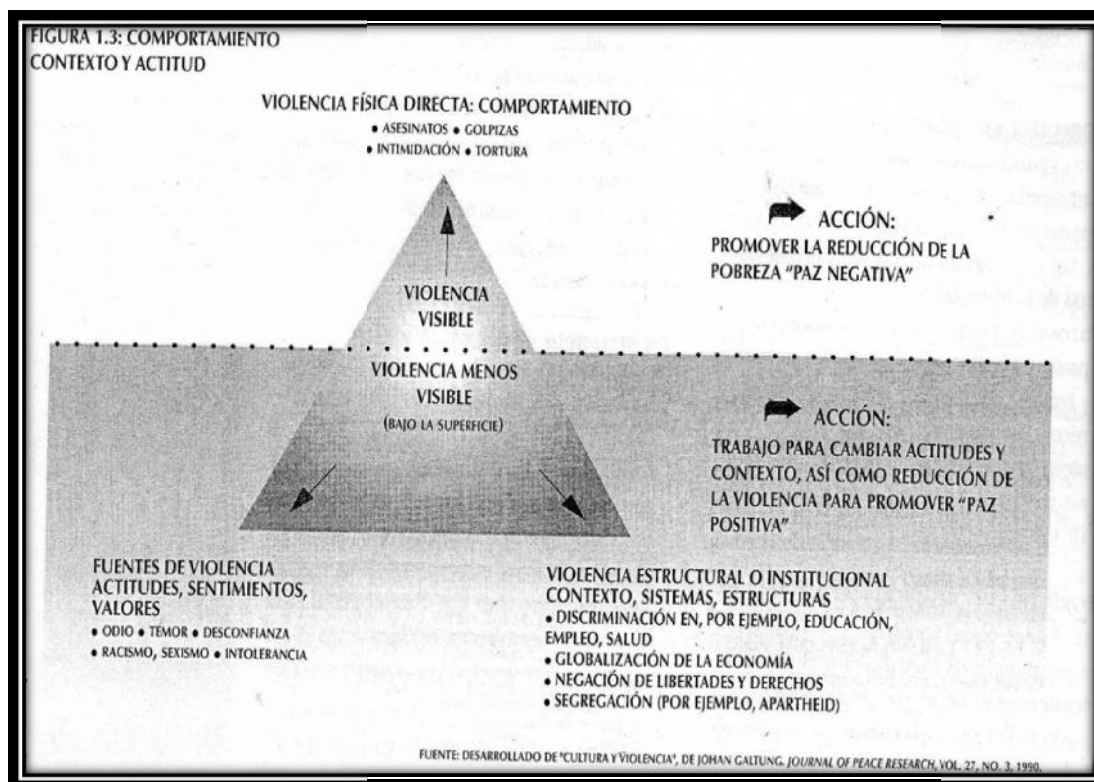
FIGURA 1.3: COMPORTAMIENTO CONTEXTO Y ACTITUD

VIOLENCIA FÍSICA DIRECTA: COMPORTAMIENTO
• ASESINATOS • GOLPIZAS
• INTIMIDACIÓN • TORTURA

ACCIÓN:
PROMOVER LA REDUCCIÓN DE LA POBREZA "PAZ NEGATIVA"

VIOLENCIA VISIBLE

VIOLENCIA MENOS VISIBLE
(BAJO LA SUPERFICIE)

ACCIÓN:
TRABAJO PARA CAMBIAR ACTITUDES Y CONTEXTO, ASÍ COMO REDUCCIÓN DE LA VIOLENCIA PARA PROMOVER "PAZ POSITIVA"

FUENTES DE VIOLENCIA ACTITUDES, SENTIMIENTOS, VALORES
• ODIO • TEMOR • DESCONFIANZA
• RACISMO, SEXISMO • INTOLERANCIA

VIOLENCIA ESTRUCTURAL O INSTITUCIONAL CONTEXTO, SISTEMAS, ESTRUCTURAS
• DISCRIMINACIÓN EN, POR EJEMPLO, EDUCACIÓN, EMPLEO, SALUD
• GLOBALIZACIÓN DE LA ECONOMÍA
• NEGACIÓN DE LIBERTADES Y DERECHOS
• SEGREGACIÓN (POR EJEMPLO, APARTHEID)

FUENTE: DESARROLLADO DE "CULTURA Y VIOLENCIA", DE JOHAN GALTUNG. JOURNAL OF PEACE RESEARCH, VOL. 27, NO. 3, 1990.